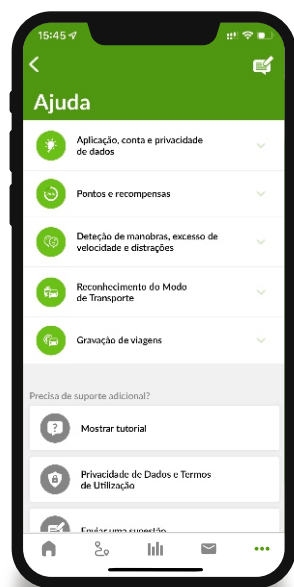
15:45

Ajuda

Aplicação, conta e privacidade de dados

Pontos e recompensas

Deteção de manobras, excesso de velocidade e distrações

Reconhecimento do Modo de Transporte

Gravação de viagens

Precisa de suporte adicional?

Mostrar tutorial

Privacidade de Dados e Termos de Utilização

Enviar uma sugestão